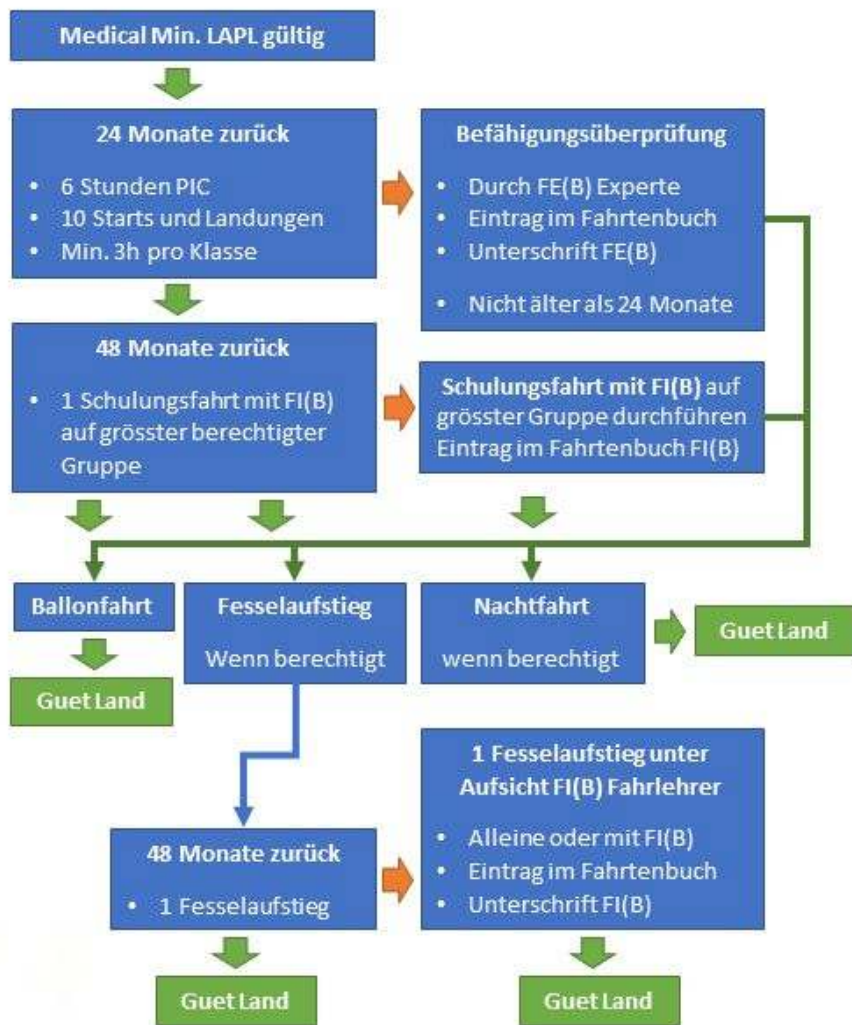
Medical Min. LAPL gültig

24 Monate zurück

- 6 Stunden PIC
- 10 Starts und Landungen
- Min. 3h pro Klasse

Befähigungsüberprüfung

- Durch FE(B) Experte
- Eintrag im Fahrtenbuch
- Unterschrift FE(B)
- Nicht älter als 24 Monate

48 Monate zurück

- 1 Schulungsfahrt mit FI(B) auf grösster berechtigter Gruppe

Schulungsfahrt mit FI(B) auf grösster Gruppe durchführen Eintrag im Fahrtenbuch FI(B)

Ballonfahrt

Guet Land

Fesselaufstieg

Wenn berechtigt

Nachtfahrt

wenn berechtigt

Guet Land

1 Fesselaufstieg unter Aufsicht FI(B) Fahrlehrer

- Alleine oder mit FI(B)
- Eintrag im Fahrtenbuch
- Unterschrift FI(B)

48 Monate zurück

- 1 Fesselaufstieg

Guet Land

Guet Land